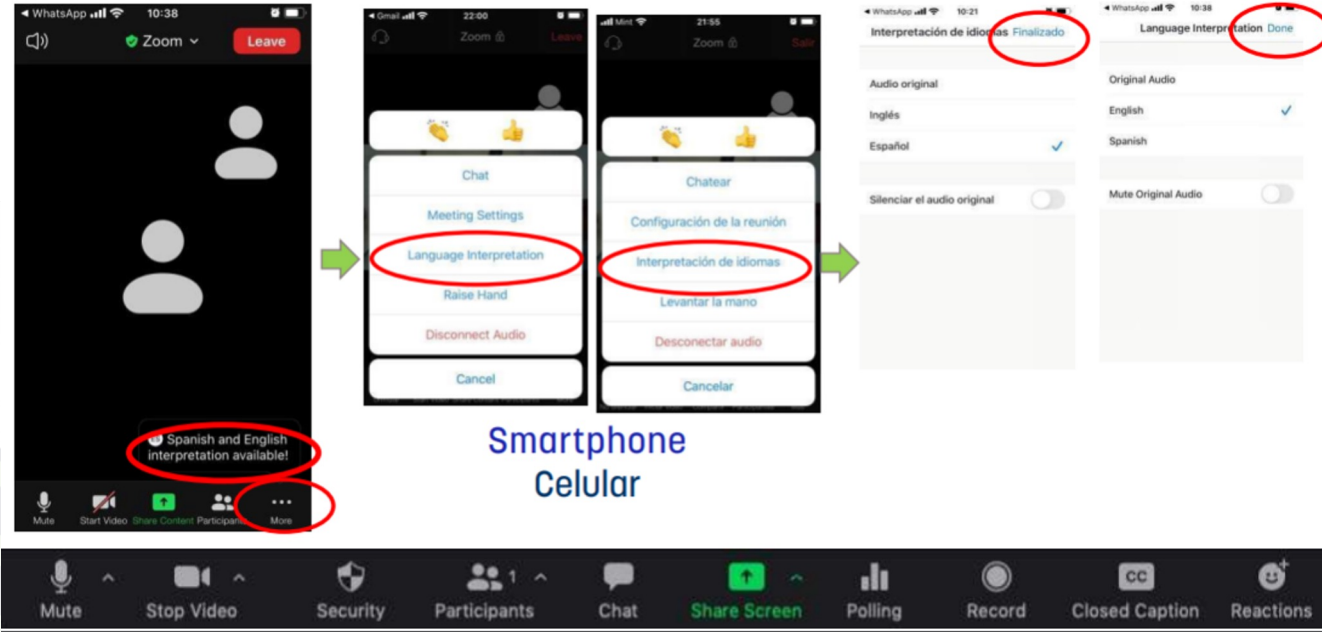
◄ WhatsApp 10:38
Zoom
Leave

Spanish and English interpretation available!

Mute Start Video Share Content Participants More

◄ Gmail 22:00
Zoom
Leave

Chat
Meeting Settings
Language Interpretation
Raise Hand
Disconnect Audio
Cancel

Mint 21:55
Zoom
Salir

Chatear
Configuración de la reunión
Interpretación de idiomas
Levantar la mano
Desconectar audio
Cancelar

Smartphone
Celular

◄ WhatsApp 10:21
Interpretación de idiomas Finalizado
Audio original
Inglés
Español
Silenciar el audio original

◄ WhatsApp 10:38
Language Interpretation Done
Original Audio
English
Spanish
Mute Original Audio

Mute Stop Video Security Participants 1 Chat Share Screen Polling Record CC Closed Caption Reactions